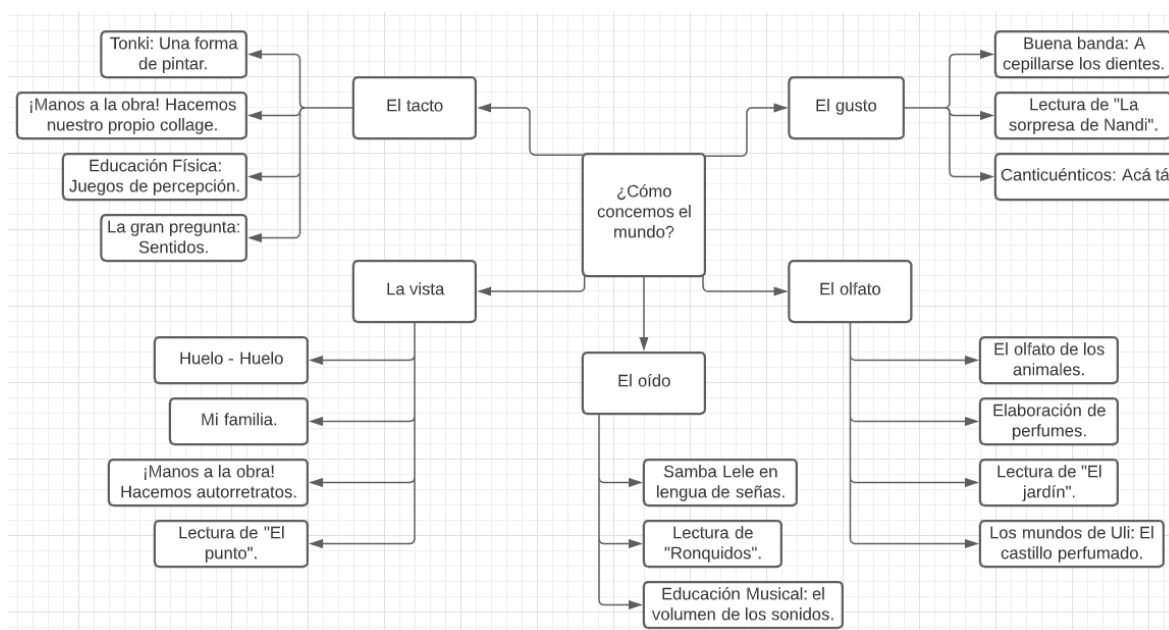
¿Cómo concemos el mundo?

El tacto

Tonki: Una forma de pintar.

¡Manos a la obra! Hacemos nuestro propio collage.

Educación Física: Juegos de percepción.

La gran pregunta: Sentidos.

El gusto

Buena banda: A cepillarse los dientes.

Lectura de "La sorpresa de Nandi".

Canticuénticos: Acá tá

La vista

Huelo - Huelo

Mi familia.

¡Manos a la obra! Hacemos autorretratos.

Lectura de "El punto".

El oído

Samba Lele en lengua de señas.

Lectura de "Ronquidos".

Educación Musical: el volumen de los sonidos.

El olfato

El olfato de los animales.

Elaboración de perfumes.

Lectura de "El jardín".

Los mundos de Uli: El castillo perfumado.